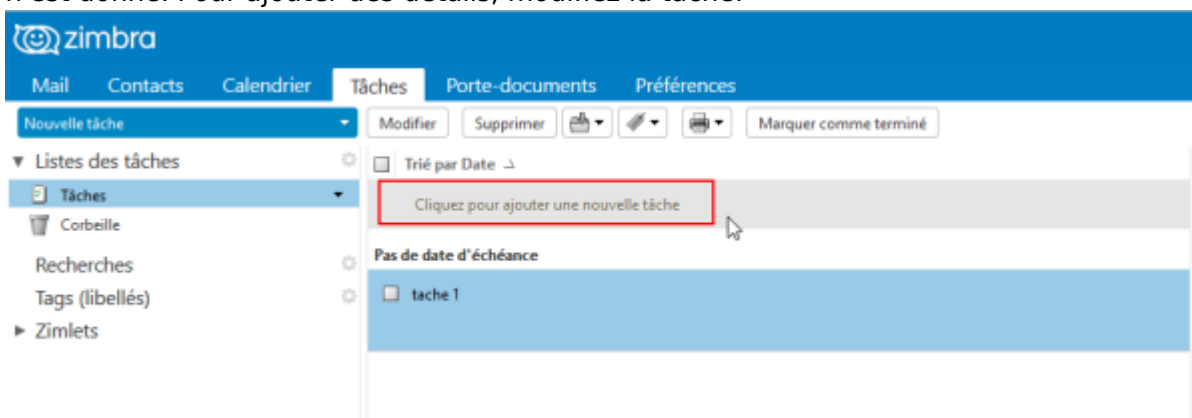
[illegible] Pour ajouter des détails, modifiez la tâche.

zimbra

Mail Contacts Calendrier Tâches Porte-documents Préférences

Nouvelle tâche

Modifier Supprimer Marquer comme terminé

▼ Listes des tâches
Tâches
Corbeille
Recherches
Tags (libellés)
► Zimlets

Trié par Date

Cliquez pour ajouter une nouvelle tâche

Pas de date d'échéance

tache 1